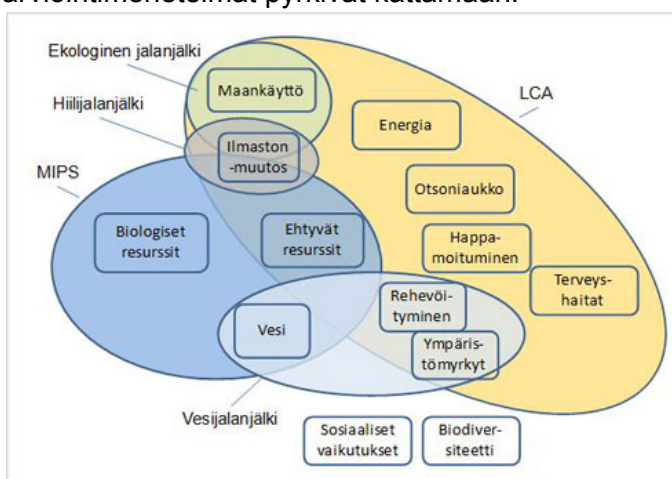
arviointimenetelmät pyrkivät kattamaan.

Ekologinen jalanjälki
Maankäyttö
Hiilijalanjälki
LCA
Energia
Ilmaston -muutos
MIPS
Otsoniaukko
Biologiset resurssit
Ehtyvät resurssit
Happamoituminen
Terveyshaitat
Rehevöityminen
Vesi
Ympäristömyrkyt
Vesijalanjälki
Sosiaaliset vaikutukset
Biodiversiteetti